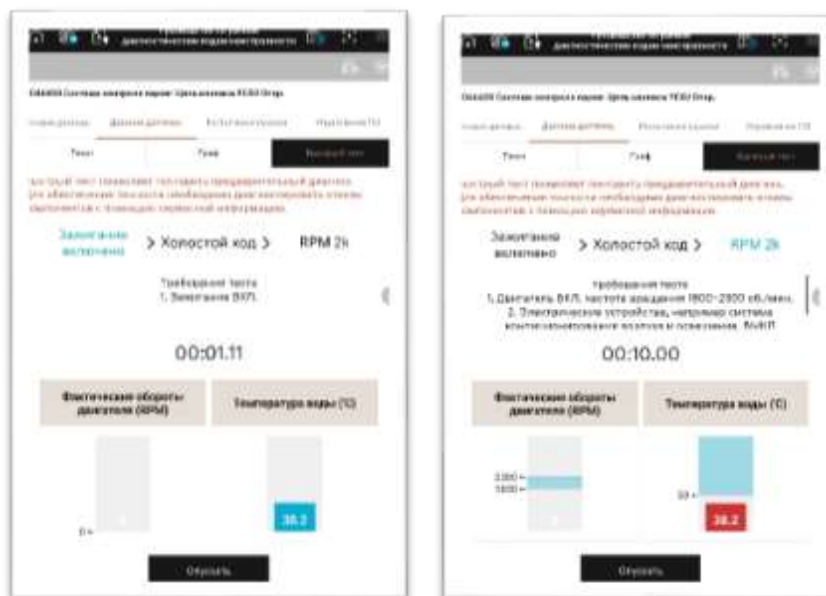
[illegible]
диагностическим водам неисправности

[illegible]

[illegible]

Тест | Граф | Быстрый тест

Быстрый тест позволяет проводить предварительный диагноз, для обеспечения точности необходимо диагностировать отказы выполняемые с помощью справочной информации.

Зажигание включено > Холостой ход > RPM 2k

Требования теста
1. Зажигание ВКЛ.

00:01.11

Фактические обороты двигателя (RPM) | Температура воды (C)

0 –

38.2

Отказать

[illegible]
диагностическим водам неисправности

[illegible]

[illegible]

Тест | Граф | Быстрый тест

Быстрый тест позволяет проводить предварительный диагноз, для обеспечения точности необходимо диагностировать отказы выполняемые с помощью справочной информации.

Зажигание включено > Холостой ход > RPM 2k

Требования теста
1. Двигатель ВКЛ. частота вращения 1800~2500 об./мин.
2. Электрические устройства, например система кондиционирования воздуха и освещение, ВЫКЛ.

00:10.00

Фактические обороты двигателя (RPM) | Температура воды (C)

2,000 –
1,800 –

50 –

38.2

Отказать